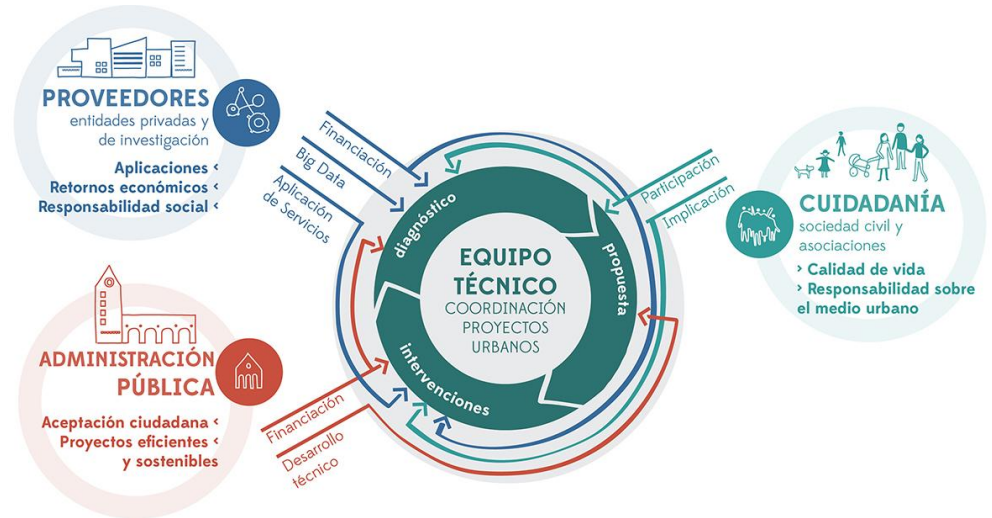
PROVEEDORES
entidades privadas y de investigación

Aplicaciones <
Retornos económicos <
Responsabilidad social <

Financiación
Big Data
Aplicación de Servicios

diagnóstico
propuesta
intervenciones

EQUIPO TÉCNICO
COORDINACIÓN PROYECTOS URBANOS

Participación
Implicación

CUIDADANÍA
sociedad civil y asociaciones

> Calidad de vida
> Responsabilidad sobre el medio urbano

ADMINISTRACIÓN PÚBLICA

Aceptación ciudadana <
Proyectos eficientes <
y sostenibles

Financiación
Desarrollo técnico